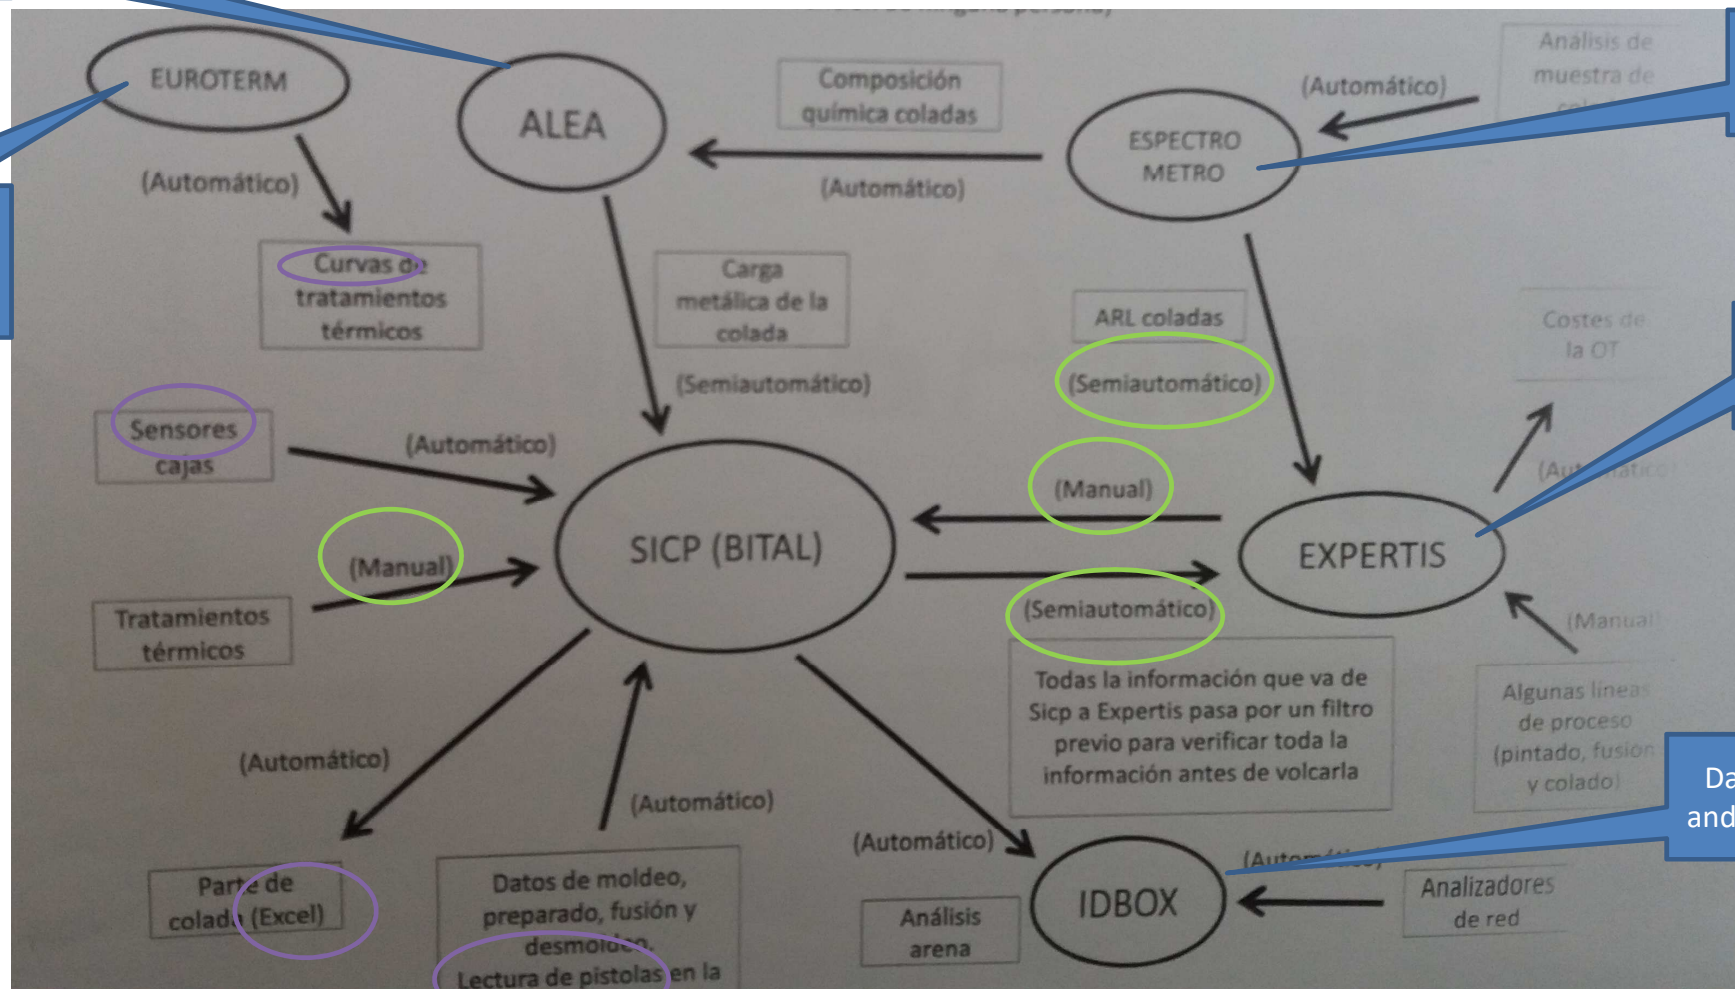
EUROTERM

ALEA

Composición química coladas

(Automático)

Análisis de muestra de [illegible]

ESPECTRO METRO

(Automático)

(Automático)

Curvas de tratamientos térmicos

Carga metálica de la colada

ARL coladas

(Semiautomático)

(Semiautomático)

Costes de la OT

Sensores cajas

(Automático)

(Manual)

(Au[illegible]tico)

SICP (BITAL)

EXPERTIS

(Manual)

Tratamientos térmicos

(Semiautomático)

(Manual)

Todas la información que va de Sicp a Expertis pasa por un filtro previo para verificar toda la información antes de volcarla

Algunas líneas de proceso (pintado, fusión y colado)

(Automático)

(Automático)

(Automático)

Da
and

Parte de colada (Excel)

Datos de moldeo, preparado, fusión y desmoldeo. Lectura de pistolas en la

Análisis arena

IDBOX

(Automático)

Analizadores de red